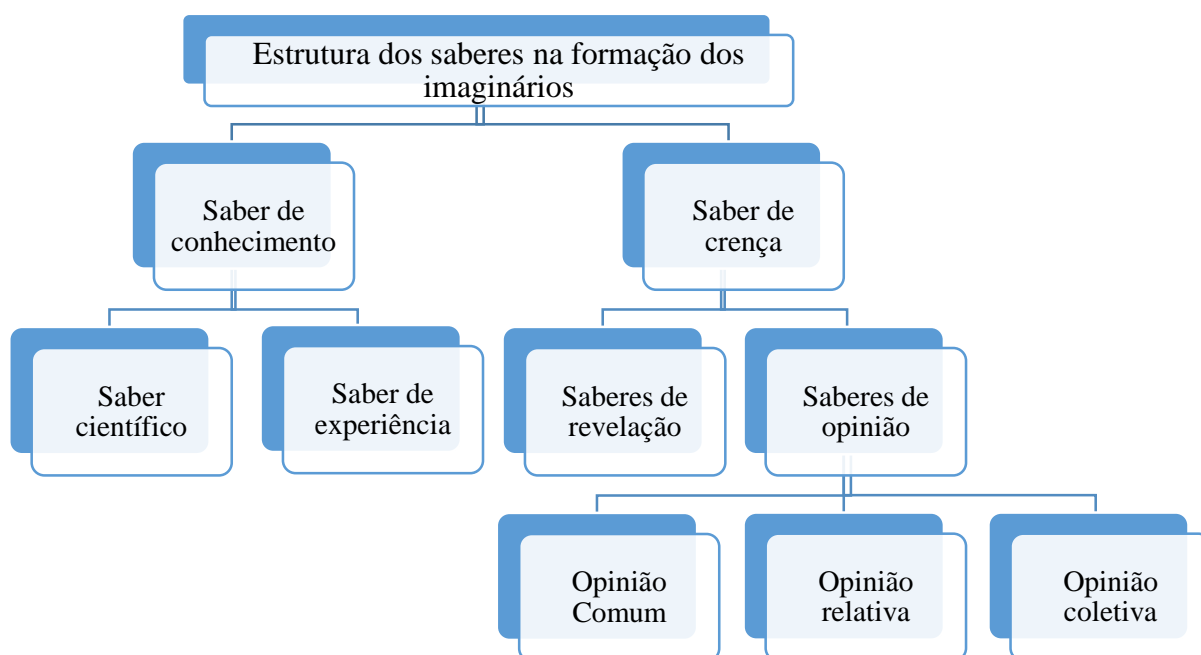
Estrutura dos saberes na formação dos imaginários

Saber de conhecimento

Saber de crença

Saber científico

Saber de experiência

Saberes de revelação

Saberes de opinião

Opinião Comum

Opinião relativa

Opinião coletiva